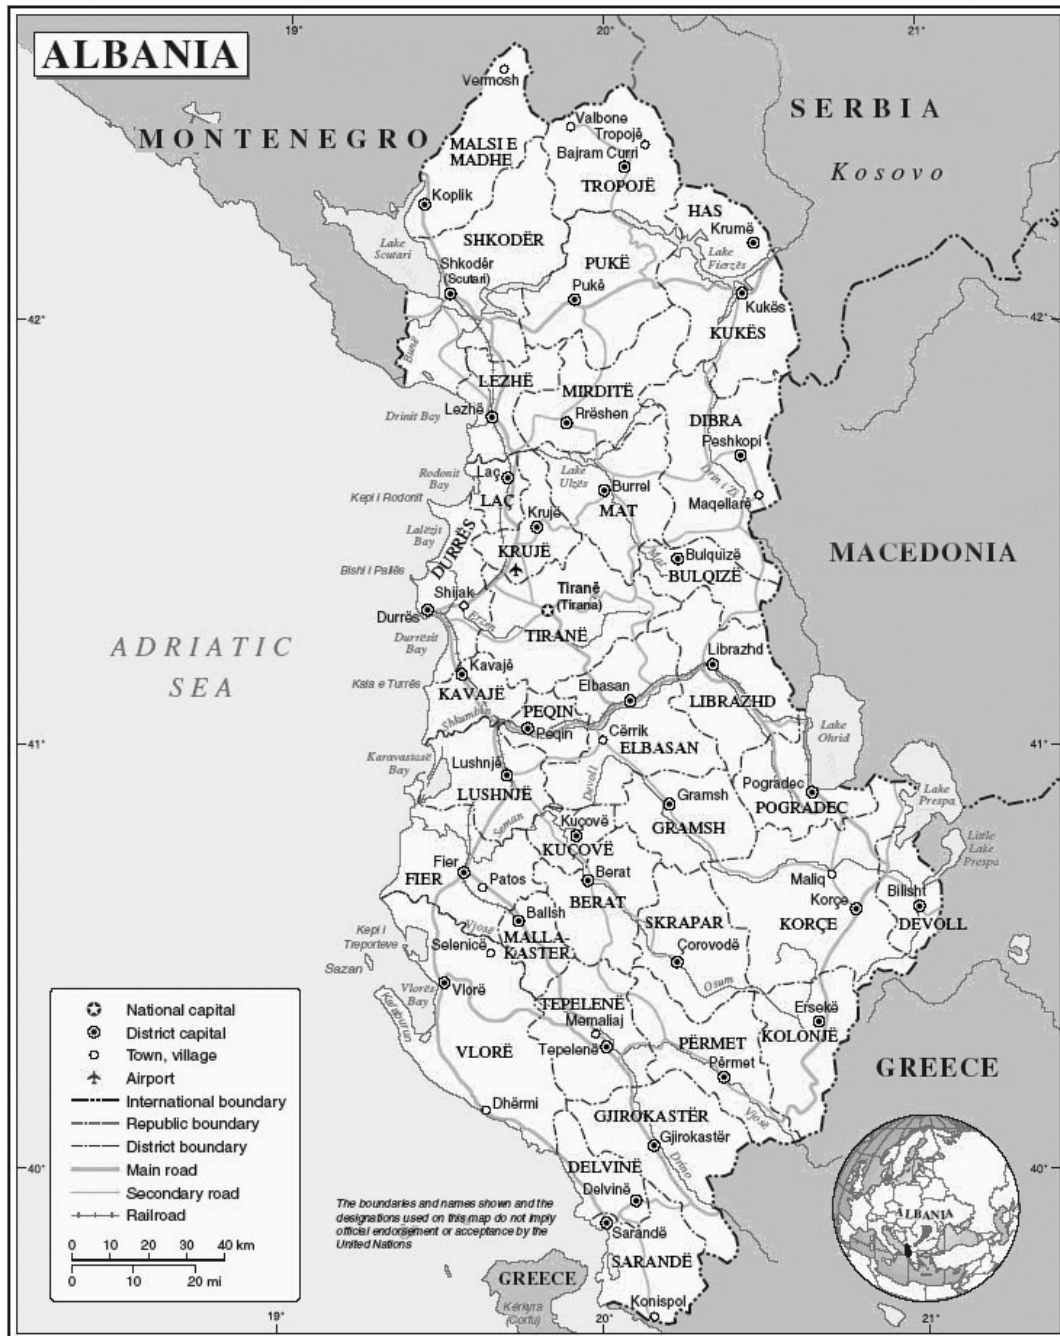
ALBANIA

19° 20° 21°

Vermosh
MONTENEGRO
MALSI E MADHE
Valbone
Tropojë
Bajram Curri
TROPOJË
SERBIA
Kosovo
Koplik
HAS
Krumë
Lake Scutari
SHKODËR
Shkodër (Scutari)
PUKË
Lake Fierzës
Pukë
Kukës
42°
KUKËS
Buna
LEZHË
MIRDITË
Drinit Bay
Lezhë
Rrëshen
DIBRA
Peshkopi
Rodonit Bay
Laç
Lake Ulzës
Drin i Zi
Kepi i Rodonit
LAÇ
Burrel
Krujë
MAT
Maqellarë
Lalëzit Bay
DURRËS
KRUJË
Bulqizë
MACEDONIA
Bishti i Pallës
Mat
BULQIZË
Shijak
Tiranë (Tirana)
Durrës
Erzen
TIRANË
ADRIATIC SEA
Durrësit Bay
Librazhd
Kavajë
Kala e Turrës
KAVAJË
Elbasan
LIBRAZHD
PEQIN
Shkumbin
Peqin
Lake Ohrid
41°
Cërrik
ELBASAN
Karavastasë Bay
Lushnjë
Devoll
Pogradec
Lake Prespa
LUSHNJË
Gramsh
POGRADEC
Seman
Kuçovë
GRAMSH
Little Lake Prespa
KUÇOVË
Fier
Berat
FIER
Patos
Maliq
Bilisht
BERAT
Korçë
Ballsh
Vjosë
SKRAPAR
KORÇE
DEVOLL
Kepi i Treporteve
Selenicë
MALLAKASTER
Çorovodë
Sazan
Osum
Vlorës Bay
Vlorë
Karaburun
Ersekë
TEPELENË
Memaliaj
KOLONJË
VLORË
Tepelenë
PËRMET
Përmet
GREECE
Dhërmi
Vjosë
GJIROKASTËR
Gjirokastër
40°
DELVINË
Drino
Delvinë
Sarandë
SARANDË
GREECE
Kerkyra (Corfu)
Konispol
ALBANIA

National capital
District capital
Town, village
Airport
International boundary
Republic boundary
District boundary
Main road
Secondary road
Railroad

0 10 20 30 40 km
0 10 20 mi

The boundaries and names shown and the designations used on this map do not imply official endorsement or acceptance by the United Nations